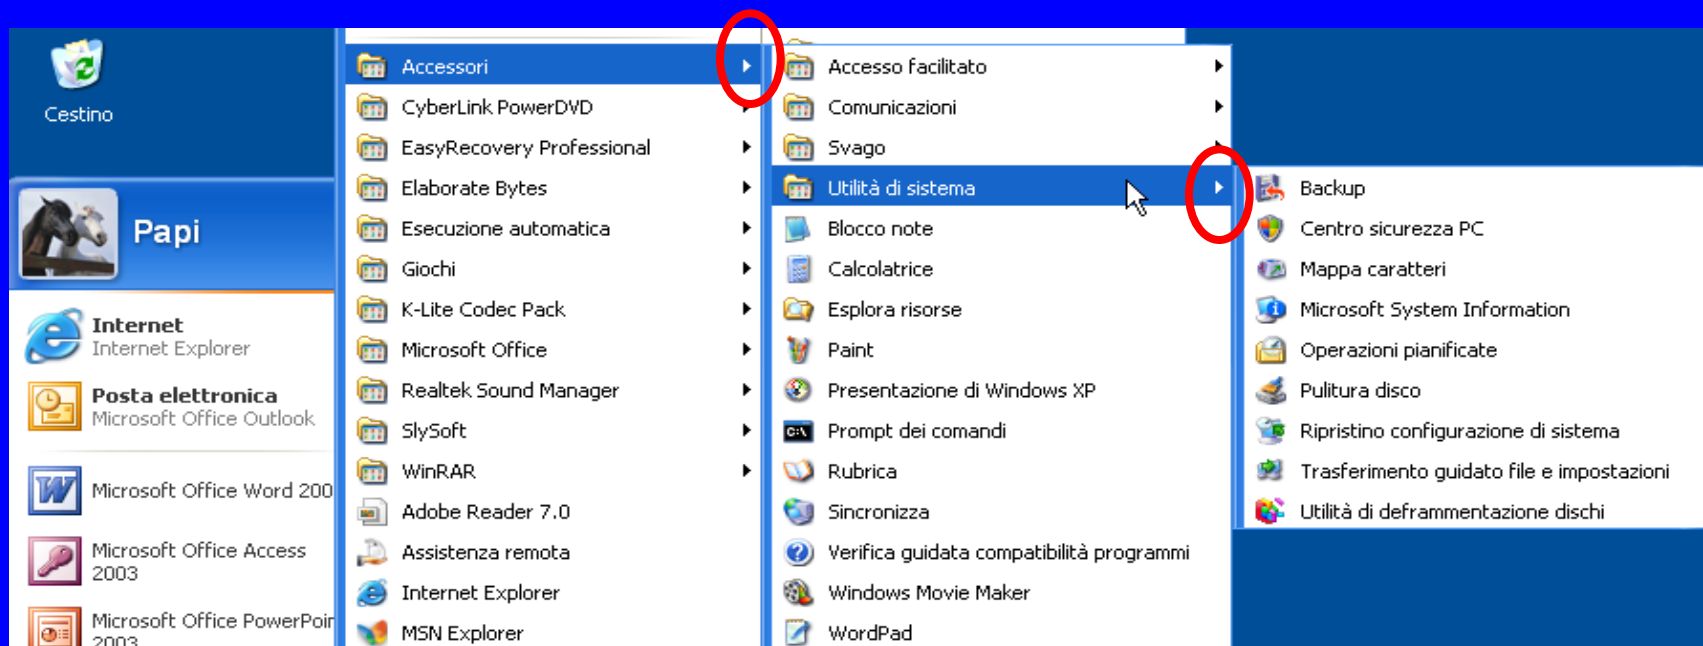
Cestino

Papi

Internet
Internet Explorer

Posta elettronica
Microsoft Office Outlook

Microsoft Office Word 200

Microsoft Office Access 2003

Microsoft Office PowerPoi 2003

Accessori
CyberLink PowerDVD
EasyRecovery Professional
Elaborate Bytes
Esecuzione automatica
Giochi
K-Lite Codec Pack
Microsoft Office
Realtek Sound Manager
SlySoft
WinRAR
Adobe Reader 7.0
Assistenza remota
Internet Explorer
MSN Explorer

Accesso facilitato
Comunicazioni
Svago
Utilità di sistema
Blocco note
Calcolatrice
Esplora risorse
Paint
Presentazione di Windows XP
Prompt dei comandi
Rubrica
Sincronizza
Verifica guidata compatibilità programmi
Windows Movie Maker
WordPad

Backup
Centro sicurezza PC
Mappa caratteri
Microsoft System Information
Operazioni pianificate
Pulitura disco
Ripristino configurazione di sistema
Trasferimento guidato file e impostazioni
Utilità di deframmentazione dischi